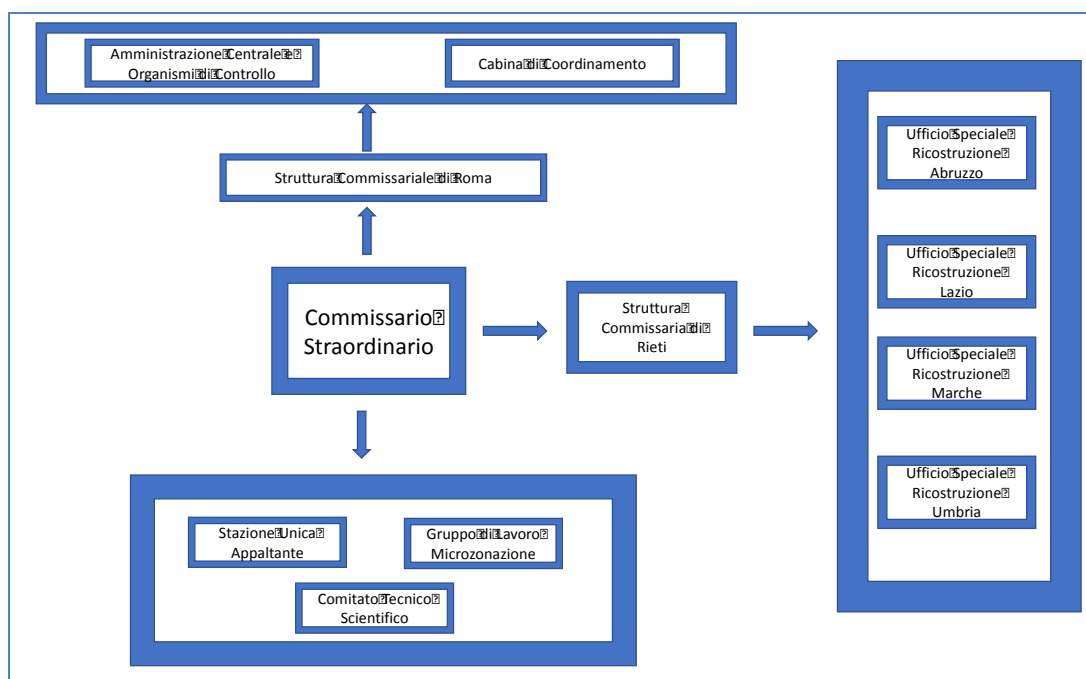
Amministrazione Centrale e Organismi di Controllo

Cabina di Coordinamento

Struttura Commissariale di Roma

Commissario Straordinario

Struttura Commissaria di Rieti

Ufficio Speciale Ricostruzione Abruzzo

Ufficio Speciale Ricostruzione Lazio

Ufficio Speciale Ricostruzione Marche

Ufficio Speciale Ricostruzione Umbria

Stazione Unica Appaltante

Gruppo di Lavoro Microzonazione

Comitato Tecnico Scientifico